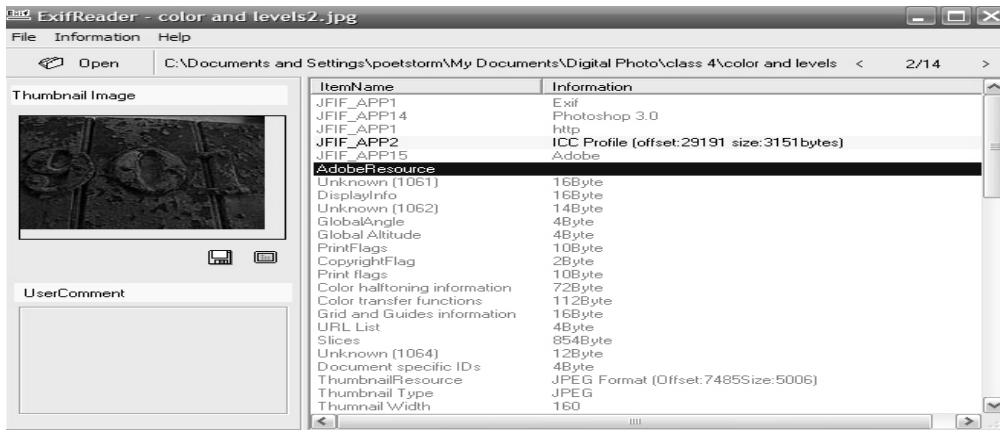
ExifReader - color and levels2.jpg

File Information Help

Open C:\Documents and Settings\poetstorm\My Documents\Digital Photo\class 4\color and levels < 2/14 >

Thumbnail Image

UserComment

| ItemName | Information |
|---|---|
| JFIF_APP1 | Exif |
| JFIF_APP14 | Photoshop 3.0 |
| JFIF_APP1 | http |
| JFIF_APP2 | ICC Profile (offset:29191 size:3151bytes) |
| JFIF_APP15 | Adobe |
| AdobeResource | |
| Unknown (1061) | 16Byte |
| DisplayInfo | 16Byte |
| Unknown (1062) | 14Byte |
| GlobalAngle | 4Byte |
| Global Altitude | 4Byte |
| PrintFlags | 10Byte |
| CopyrightFlag | 2Byte |
| Print flags | 10Byte |
| Color halftoning information | 72Byte |
| Color transfer functions | 112Byte |
| Grid and Guides information | 16Byte |
| URL List | 4Byte |
| Slices | 854Byte |
| Unknown (1064) | 12Byte |
| Document specific IDs | 4Byte |
| ThumbnailResource | JPEG Format (Offset:7485Size:5006) |
| Thumbnail Type | JPEG |
| Thumnail Width | 160 |